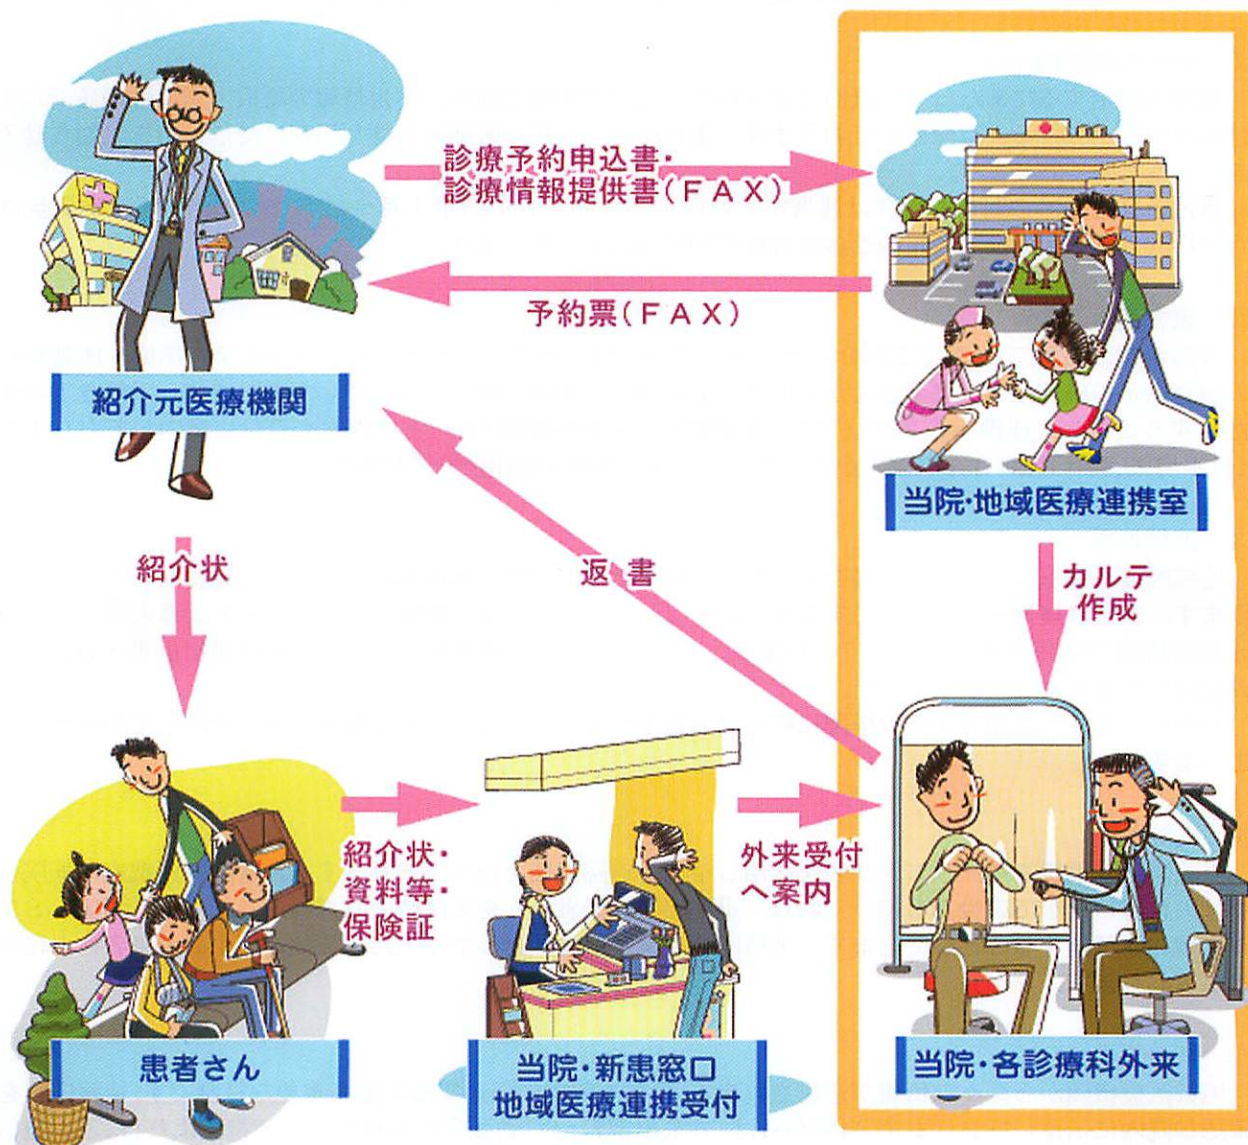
診療予約申込書・
診療情報提供書（ＦＡＸ）

予約票（ＦＡＸ）

紹介元医療機関

当院・地域医療連携室

紹介状

返書

カルテ
作成

紹介状・
資料等・
保険証

外来受付
へ案内

患者さん

当院・新患窓口
地域医療連携受付

当院・各診療科外来